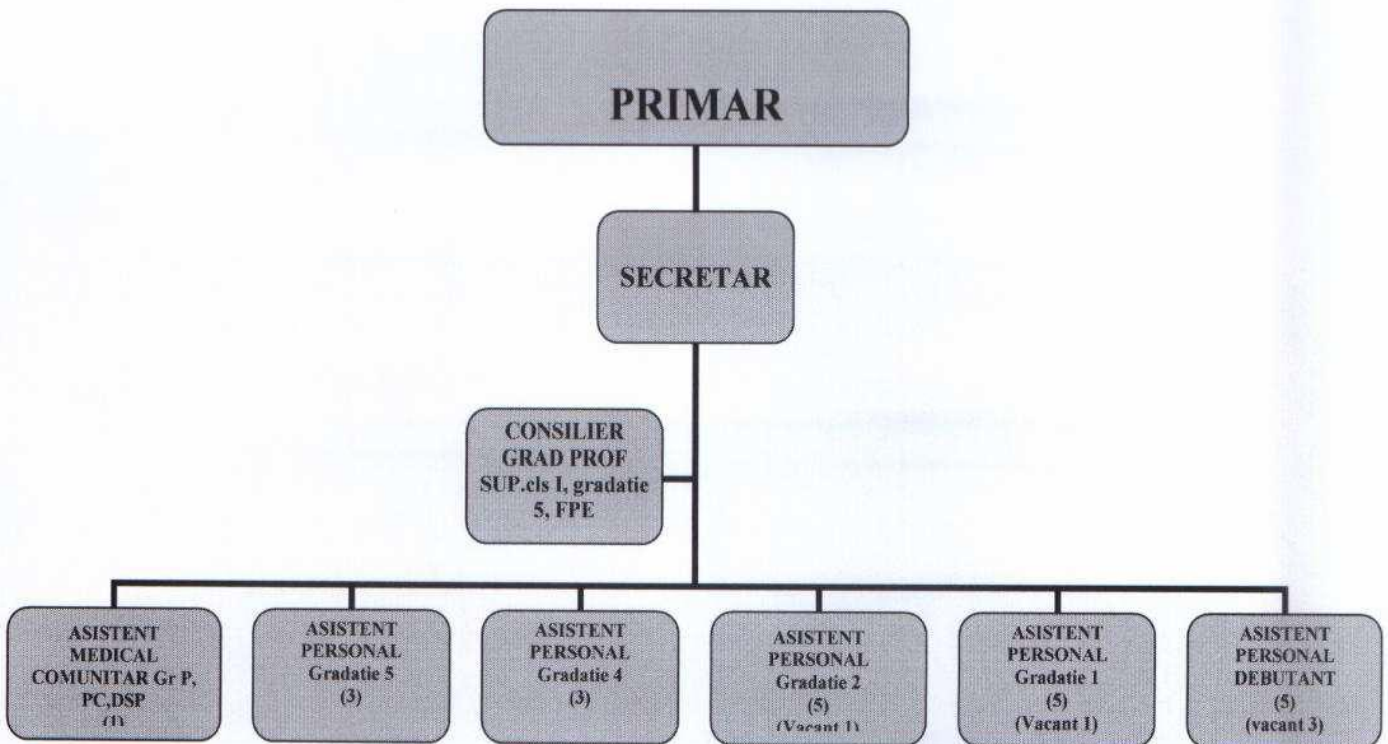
PRIMAR

SECRETAR

CONSILIER GRAD PROF SUP.cls I, gradatie 5, FPE

ASISTENT MEDICAL COMUNITAR Gr P, PC,DSP (1)

ASISTENT PERSONAL Gradatie 5 (3)

ASISTENT PERSONAL Gradatie 4 (3)

ASISTENT PERSONAL Gradatie 2 (5) (Vacant 1)

ASISTENT PERSONAL Gradatie 1 (5) (Vacant 1)

ASISTENT PERSONAL DEBUTANT (5) (vacant 3)